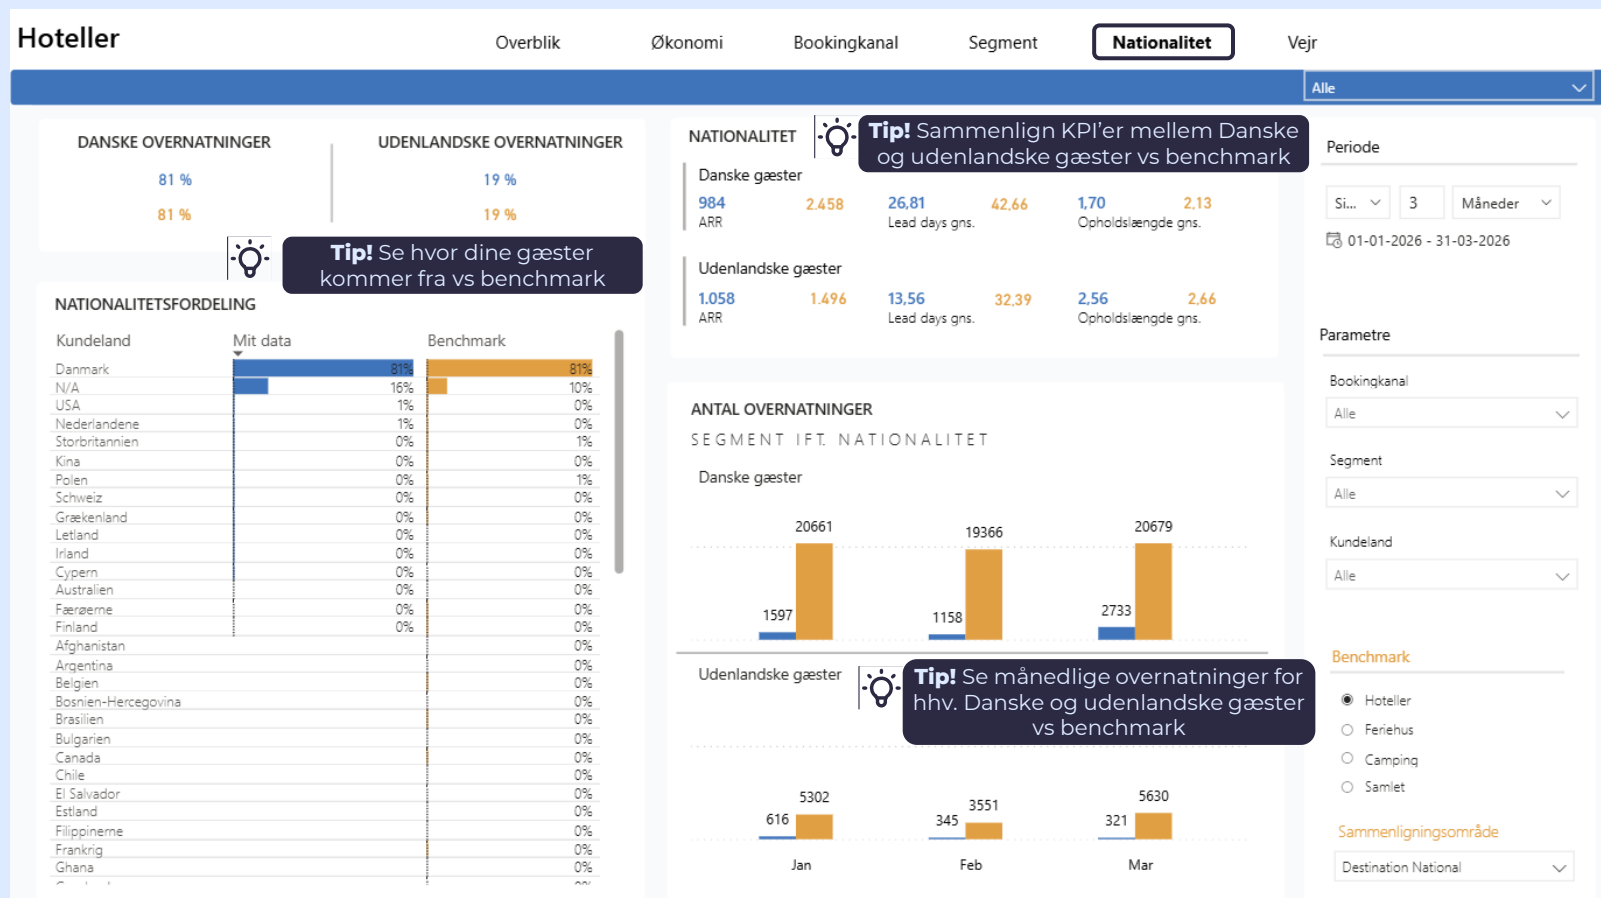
Hoteller

Overblik Økonomi Bookingkanal Segment Nationalitet Vejr

Alle

DANSKE OVERNATNINGER
81 %
81 %

UDENLANDSKE OVERNATNINGER
19 %
19 %

Tip! Se hvor dine gæster kommer fra vs benchmark

NATIONALITETSFORDELING

| Kundeland | Mit data | Benchmark |
|---|---|---|
| Danmark | 81% | 81% |
| N/A | 16% | 10% |
| USA | 1% | 0% |
| Nederlandene | 1% | 0% |
| Storbritannien | 0% | 1% |
| Kina | 0% | 0% |
| Polen | 0% | 1% |
| Schweiz | 0% | 0% |
| Grækenland | 0% | 0% |
| Letland | 0% | 0% |
| Irland | 0% | 0% |
| Cypern | 0% | 0% |
| Australien | 0% | 0% |
| Færøerne | 0% | 0% |
| Finland | 0% | 0% |
| Afghanistan | | 0% |
| Argentina | | 0% |
| Belgien | | 0% |
| Bosnien-Hercegovina | | 0% |
| Brasilien | | 0% |
| Bulgarien | | 0% |
| Canada | | 0% |
| Chile | | 0% |
| El Salvador | | 0% |
| Estland | | 0% |
| Filippinerne | | 0% |
| Frankrig | | 0% |
| Ghana | | 0% |

NATIONALITET

Tip! Sammenlign KPI'er mellem Danske og udenlandske gæster vs benchmark

Danske gæster
984 2.458 ARR
26,81 42,66 Lead days gns.
1,70 2,13 Opholdslængde gns.

Udenlandske gæster
1.058 1.496 ARR
13,56 32,39 Lead days gns.
2,56 2,66 Opholdslængde gns.

ANTAL OVERNATNINGER
SEGMENT IFT. NATIONALITET

Danske gæster
20661 19366 20679
1597 1158 2733

Udenlandske gæster

Tip! Se månedlige overnatninger for hhv. Danske og udenlandske gæster vs benchmark

5302 3551 5630
616 345 321
Jan Feb Mar

Periode
Si... 3 Måneder
01-01-2026 - 31-03-2026

Parametre
Bookingkanal
Alle
Segment
Alle
Kundeland
Alle

Benchmark
Hoteller
Feriehus
Camping
Samlet

Sammenligningsområde
Destination National